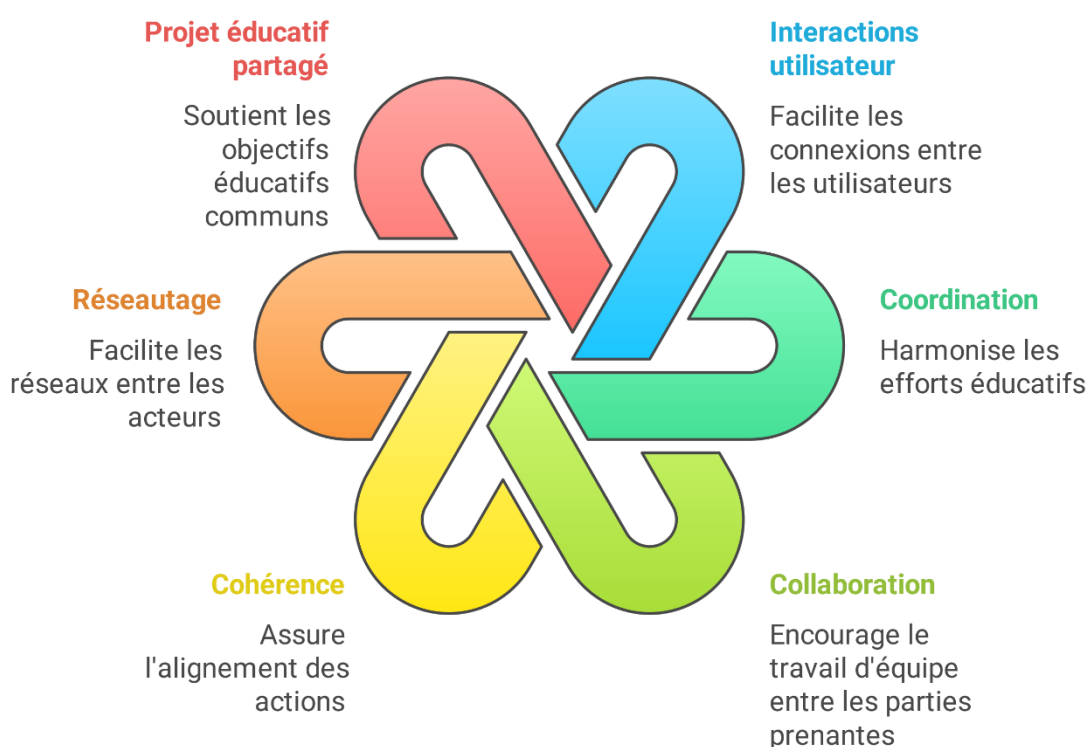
Projet éducatif partagé

Soutient les objectifs éducatifs communs

Interactions utilisateur

Facilite les connexions entre les utilisateurs

Réseautage

Facilite les réseaux entre les acteurs

Coordination

Harmonise les efforts éducatifs

Cohérence

Assure l'alignement des actions

Collaboration

Encourage le travail d'équipe entre les parties prenantes